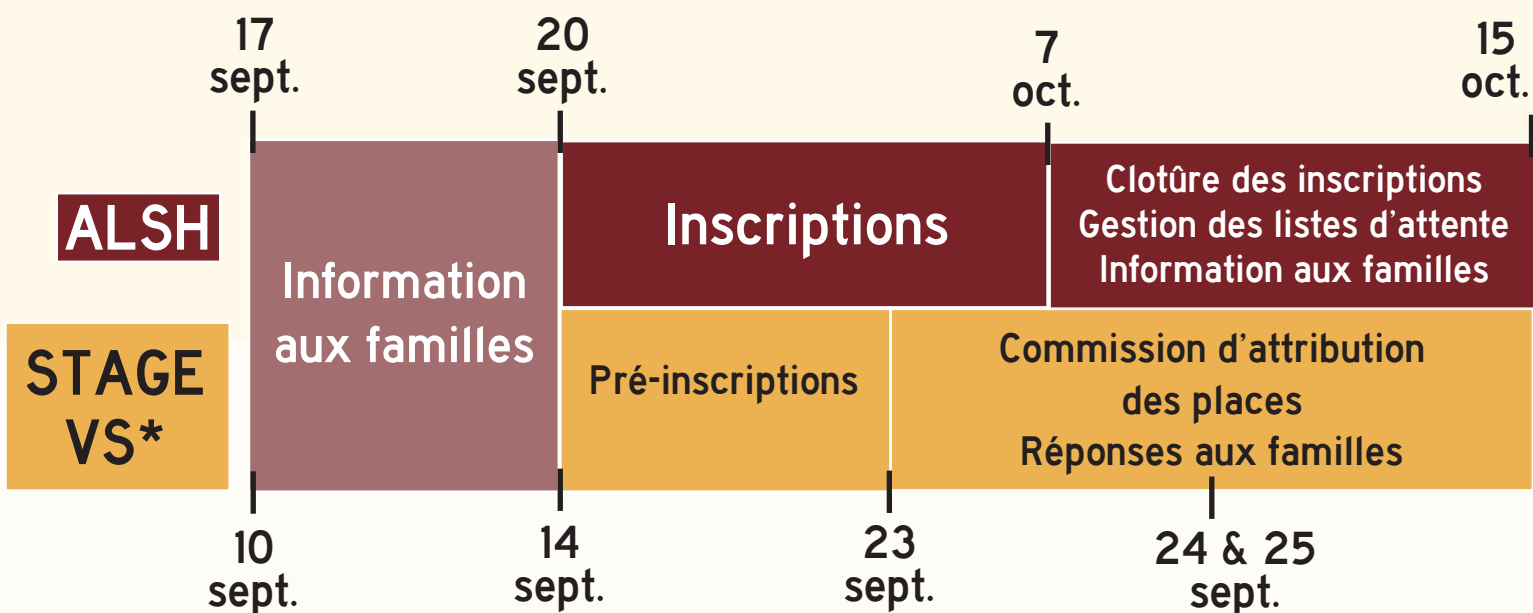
17 sept.

20 sept.

7 oct.

15 oct.

ALSH

Information aux familles

Inscriptions

Clotûre des inscriptions
Gestion des listes d'attente
Information aux familles

STAGE VS*

Pré-inscriptions

Commission d'attribution des places
Réponses aux familles

10 sept.

14 sept.

23 sept.

24 & 25 sept.